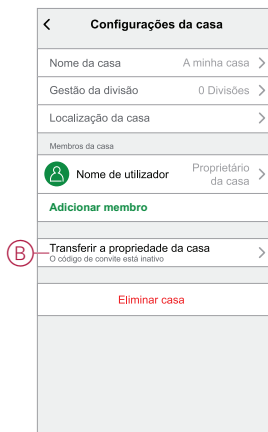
<

Configurações da casa

Nome da casa A minha casa >

Gestão da divisão 0 Divisões >

Localização da casa >

Membros da casa

Nome de utilizador Proprietário da casa >

Adicionar membro

B

Transferir a propriedade da casa >
O código de convite está inativo

Eliminar casa